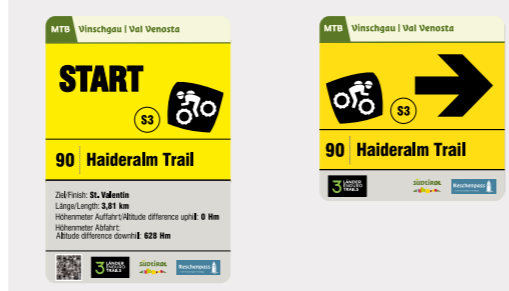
MTB Vinschgau | Val Venosta

START

S3

90 Haideralm Trail

Ziel/Finish: St. Valentin
Länge/Length: 3,81 km
Höhenmeter Auffahrt/Altitude difference uphill: 0 Hm
Höhenmeter Abfahrt/
Altitude difference downhill: 628 Hm

3 LÄNDER ENDURO TRAILS
SÜDTIROL
Reschenpass

MTB Vinschgau | Val Venosta

S3

90 Haideralm Trail

3 LÄNDER ENDURO TRAILS
SÜDTIROL
Reschenpass